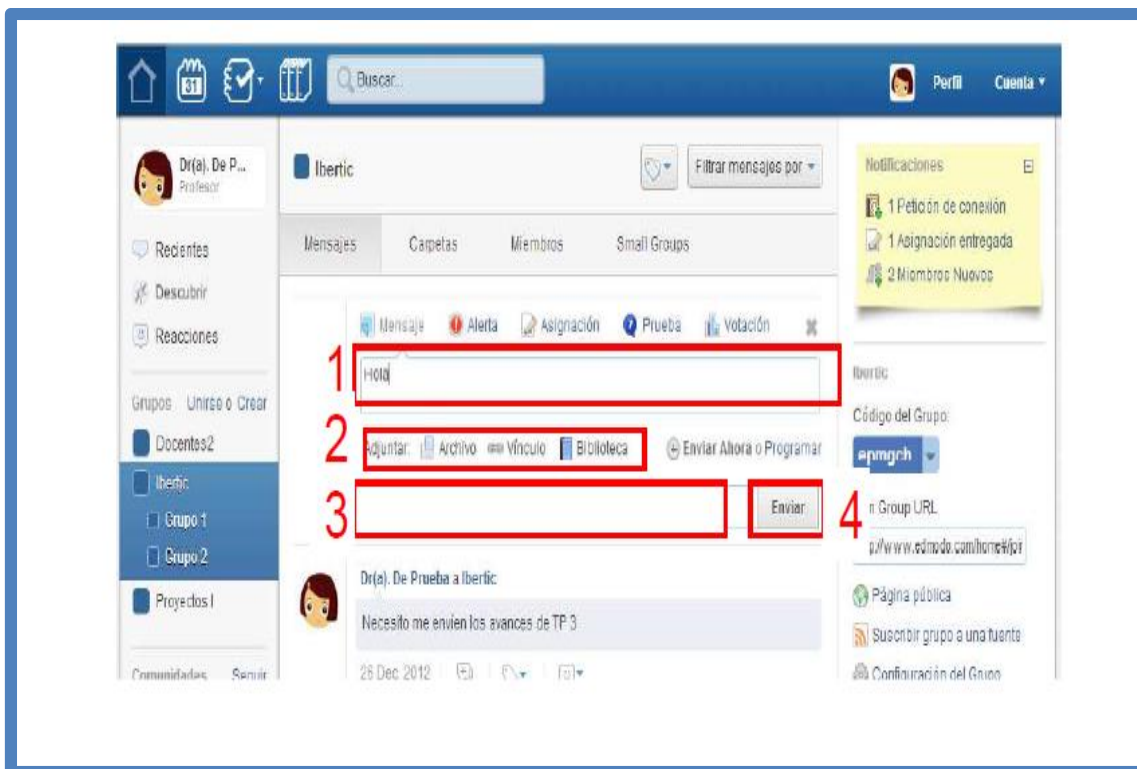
31

Buscar...

Perfil Cuenta ▾

Dr(a). De P...
Profesor

Recientes
Descubrir
Reacciones

Grupos Unirse o Crear
Docentes2
Ibertic
Grupo 1
Grupo 2
Proyectos I

Comunidades Seguir

Ibertic

Filtrar mensajes por ▾

Mensajes Carpetas Miembros Small Groups

Mensaje Alerta Asignación Prueba Votación

1

Hola

2

Adjuntar: Archivo Vínculo Biblioteca

Enviar Ahora o Programar

3

Enviar

4

Dr(a). De Prueba a Ibertic

Necesito me envien los avances de TP 3

26 Dec 2012

Notificaciones

1 Petición de conexión
1 Asignación entregada
2 Miembros Nuevos

Ibertic

Código del Grupo:

epmgch

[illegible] Group URL

p://www.edmodo.com/home#/gr

Página pública

Suscribir grupo a una fuente

Configuración del Grupo